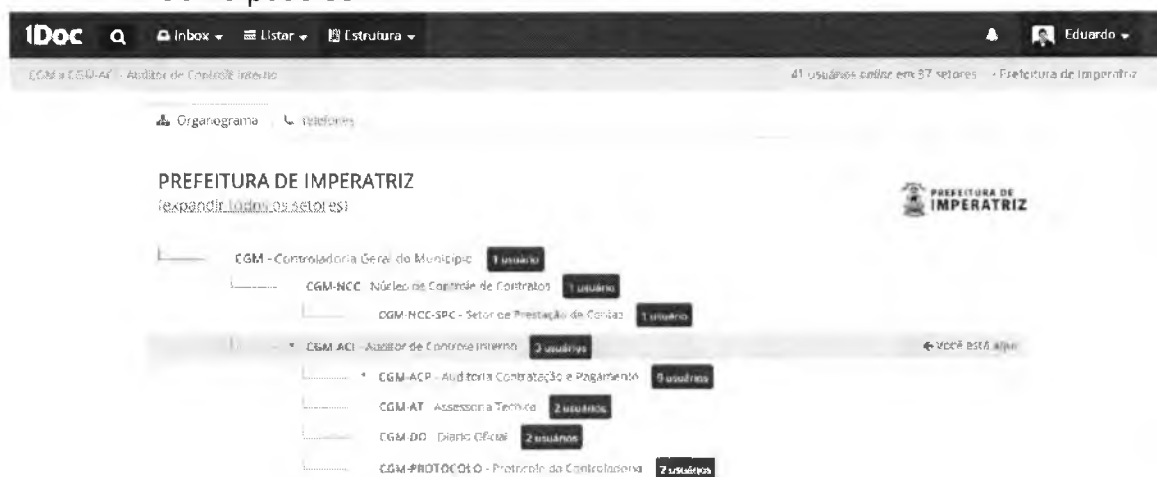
1Doc Inbox Listar Estrutura Eduardo

CGM > CGM-ACI - Auditor de Controle Interno

41 usuários online em 37 setores · Prefeitura de Imperatriz

Organograma | Telefones

PREFEITURA DE IMPERATRIZ
(expandir todos os setores)

PREFEITURA DE IMPERATRIZ

CGM - Controladoria Geral do Município 1 usuário

CGM-NCC - Núcleo de Controle de Contratos 1 usuário

CGM-NCC-SPC - Setor de Prestação de Contas 1 usuário

CGM-ACI - Auditor de Controle Interno 3 usuários

Você está aqui

CGM-ACP - Auditoria Contratação e Pagamento 9 usuários

CGM-AT - Assessoria Técnica 2 usuários

CGM-DO - Diário Oficial 2 usuários

CGM-PROTOCOLO - Protocolo da Controladoria 2 usuários